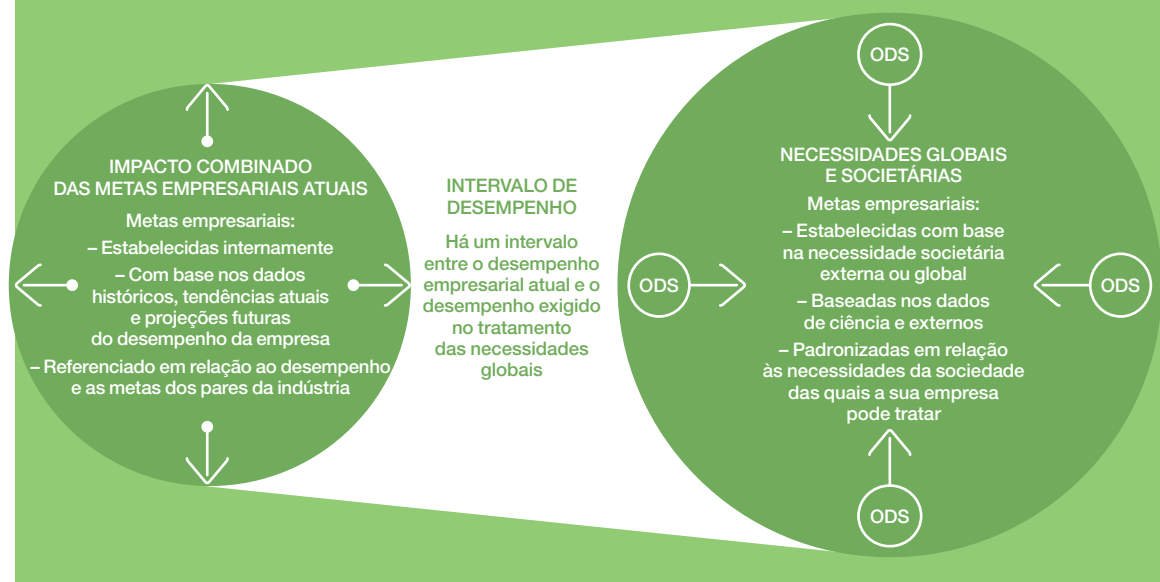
IMPACTO COMBINADO DAS METAS EMPRESARIAIS ATUAIS

Metas empresariais:

– Estabelecidas internamente

– Com base nos dados históricos, tendências atuais e projeções futuras do desempenho da empresa

– Referenciado em relação ao desempenho e as metas dos pares da indústria

INTERVALO DE DESEMPENHO

Há um intervalo entre o desempenho empresarial atual e o desempenho exigido no tratamento das necessidades globais

ODS

ODS

ODS

ODS

NECESSIDADES GLOBAIS E SOCIETÁRIAS

Metas empresariais:

– Estabelecidas com base na necessidade societária externa ou global

– Baseadas nos dados de ciência e externos

– Padronizadas em relação às necessidades da sociedade das quais a sua empresa pode tratar